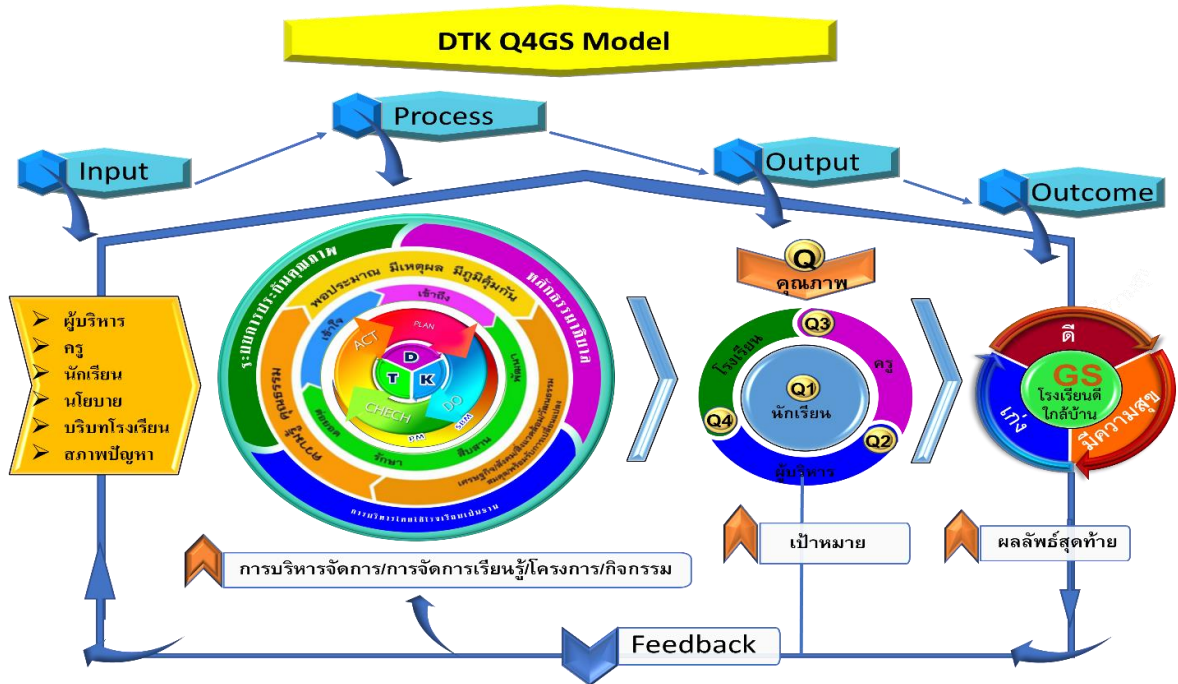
DTK Q4GS Model

Input

Process

Output

Outcome

➢ ผู้บริหาร
➢ ครู
➢ นักเรียน
➢ นโยบาย
➢ บริบทโรงเรียน
➢ สภาพปัญหา

ระบบการประกันคุณภาพ

หลักธรรมาภิบาล

พอประมาณ มีเหตุผล มีภูมิคุ้มกัน

เข้าถึง

เข้าใจ

พัฒนา

คุณธรรม ความรู้

ต่อยอด

รักษา

สืบสาน

ACT

PLAN

CHECH

DO

D

T

K

PM

SBM

เศรษฐกิจ/สังคม/สิ่งแวดล้อม/วัฒนธรรม

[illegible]

การบริหารโดยใช้โรงเรียนเป็นฐาน

Q

คุณภาพ

Q3

โรงเรียน

ครู

Q1
นักเรียน

Q4

Q2

ผู้บริหาร

ดี

GS
โรงเรียนดี
ใกล้บ้าน

เก่ง

มีความสุข

การบริหารจัดการ/การจัดการเรียนรู้/โครงการ/กิจกรรม

เป้าหมาย

ผลลัพธ์สุดท้าย

Feedback